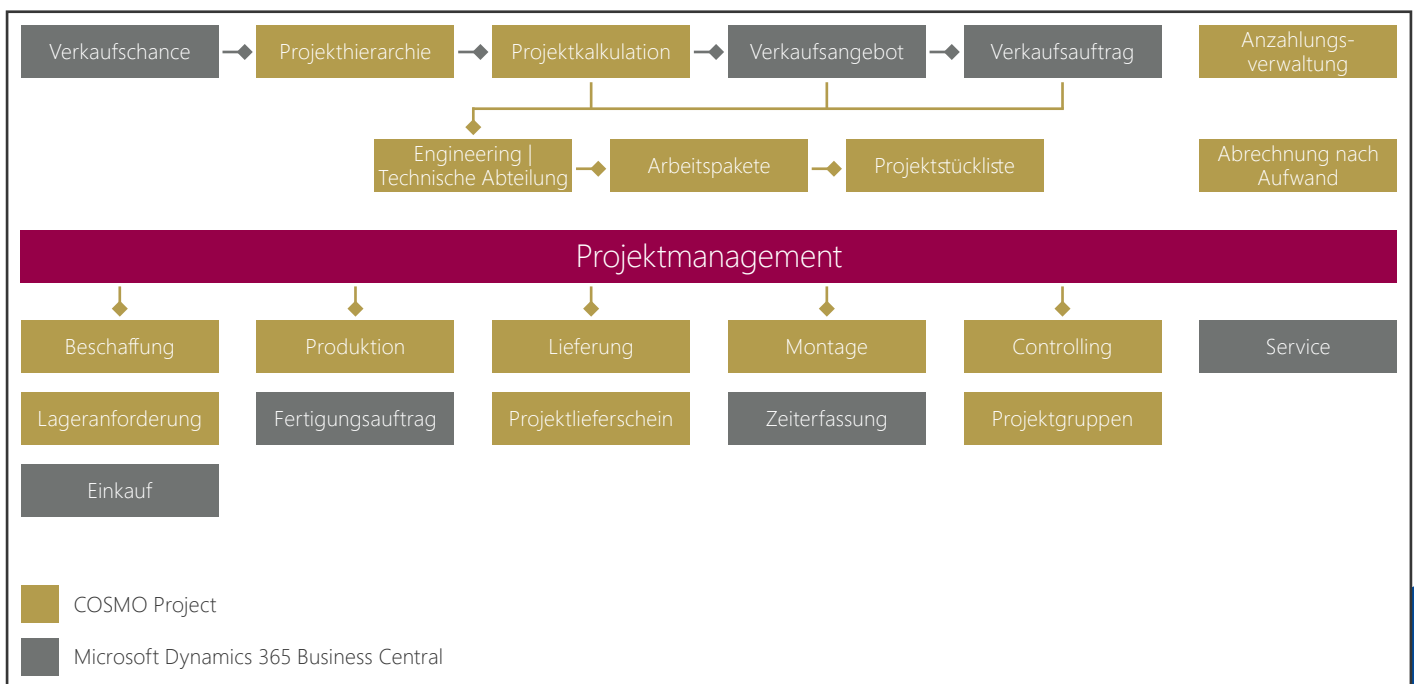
Verkaufschance
Projekthierarchie
Projektkalkulation
Verkaufsangebot
Verkaufsauftrag
Anzahlungsverwaltung

Engineering | Technische Abteilung
Arbeitspakete
Projektstückliste
Abrechnung nach Aufwand

Projektmanagement

Beschaffung
Produktion
Lieferung
Montage
Controlling
Service

Lageranforderung
Fertigungsauftrag
Projektlieferschein
Zeiterfassung
Projektgruppen

Einkauf

COSMO Project
Microsoft Dynamics 365 Business Central